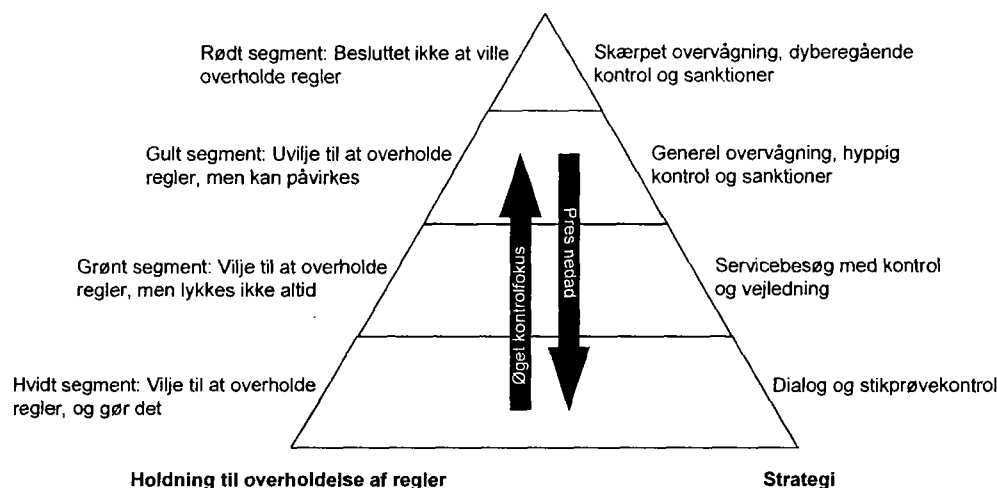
Rødt segment: Besluttet ikke at ville overholde regler

Skærpet overvågning, dyberegående kontrol og sanktioner

Gult segment: Uvilje til at overholde regler, men kan påvirkes

Generel overvågning, hyppig kontrol og sanktioner

Øget kontrolfokus

Pres nedad

Grønt segment: Vilje til at overholde regler, men lykkes ikke altid

Servicebesøg med kontrol og vejledning

Hvidt segment: Vilje til at overholde regler, og gør det

Dialog og stikprøvekontrol

Holdning til overholdelse af regler

Strategi